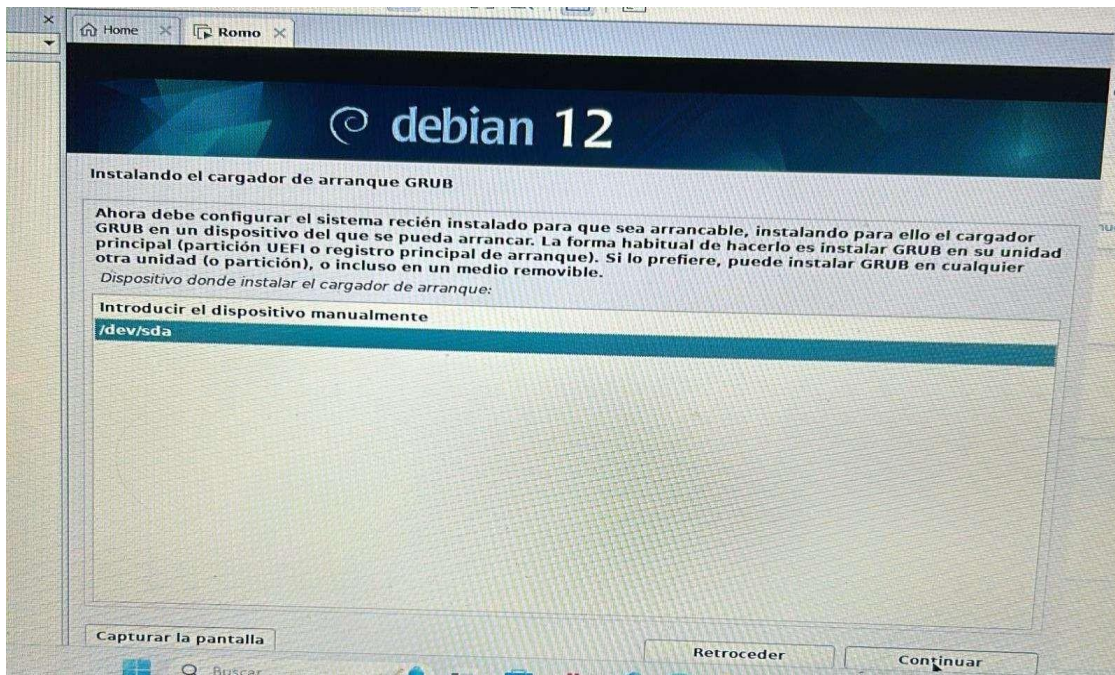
Home
Romo

debian 12

Instalando el cargador de arranque GRUB

Ahora debe configurar el sistema recién instalado para que sea arrancable, instalando para ello el cargador GRUB en un dispositivo del que se pueda arrancar. La forma habitual de hacerlo es instalar GRUB en su unidad principal (partición UEFI o registro principal de arranque). Si lo prefiere, puede instalar GRUB en cualquier otra unidad (o partición), o incluso en un medio removible.

Dispositivo donde instalar el cargador de arranque:

Introducir el dispositivo manualmente
/dev/sda

Capturar la pantalla
Retroceder
Continuar

Buscar